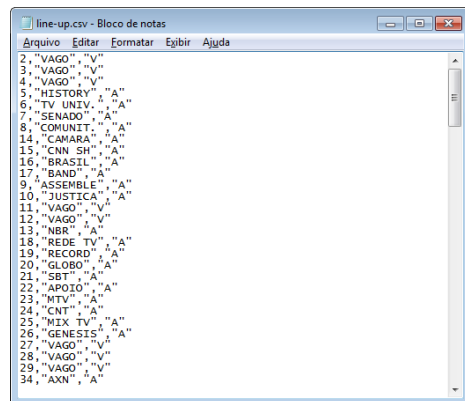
line-up.csv - Bloco de notas

Arquivo Editar Formatar Exibir Ajuda

2,"VAGO","V"
3,"VAGO","V"
4,"VAGO","V"
5,"HISTORY","A"
6,"TV UNIV.","A"
7,"SENADO","A"
8,"COMUNIT.","A"
14,"CAMARA","A"
15,"CNN SH","A"
16,"BRASIL","A"
17,"BAND","A"
9,"ASSEMBLE","A"
10,"JUSTICA","A"
11,"VAGO","V"
12,"VAGO","V"
13,"NBR","A"
18,"REDE TV","A"
19,"RECORD","A"
20,"GLOBO","A"
21,"SBT","A"
22,"APOIO","A"
23,"MTV","A"
24,"CNT","A"
25,"MIX TV","A"
26,"GENESIS","A"
27,"VAGO","V"
28,"VAGO","V"
29,"VAGO","V"
34,"AXN","A"